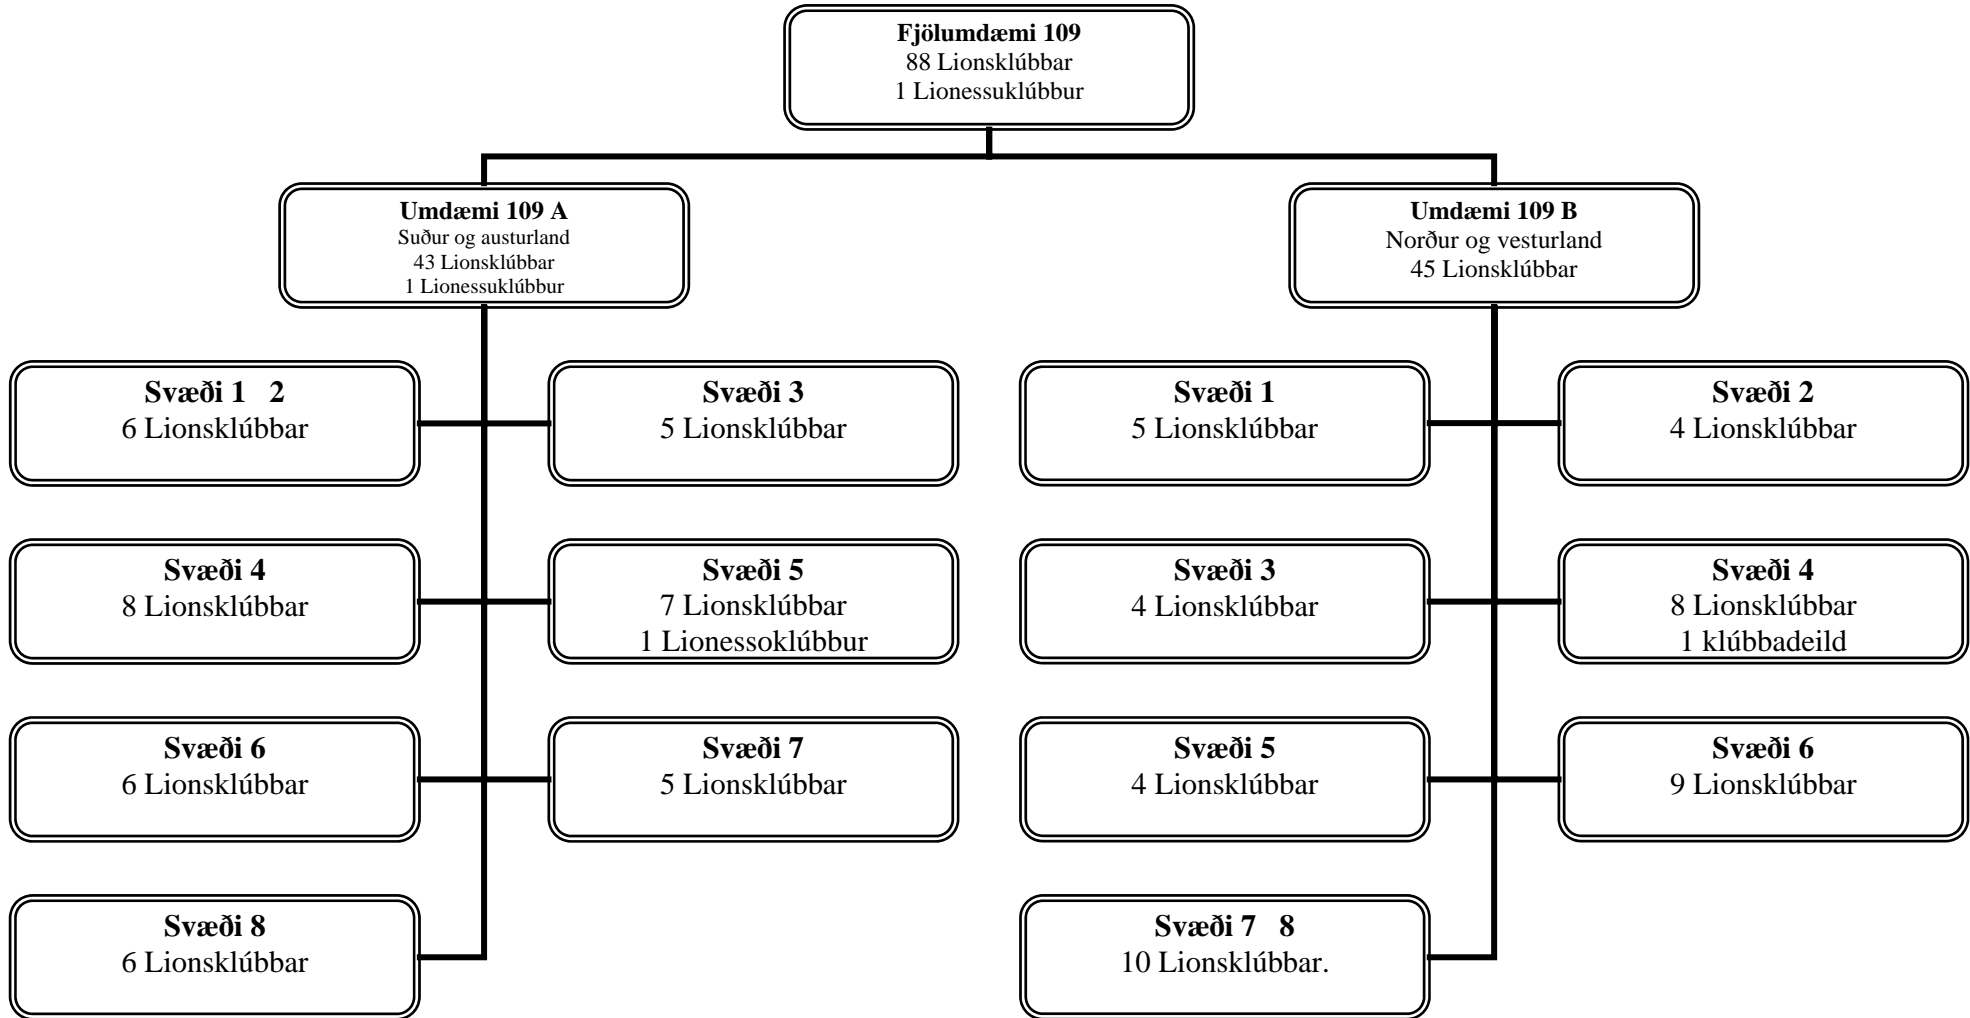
**Fjölumdæmi 109**
88 Lionsklúbbar
1 Lionessuklúbbur

**Umdæmi 109 A**
Suður og austurland
43 Lionsklúbbar
1 Lionessuklúbbur

**Umdæmi 109 B**
Norður og vesturland
45 Lionsklúbbar

**Svæði 1 2**
6 Lionsklúbbar

**Svæði 3**
5 Lionsklúbbar

**Svæði 4**
8 Lionsklúbbar

**Svæði 5**
7 Lionsklúbbar
1 Lionessoklúbbur

**Svæði 6**
6 Lionsklúbbar

**Svæði 7**
5 Lionsklúbbar

**Svæði 8**
6 Lionsklúbbar

**Svæði 1**
5 Lionsklúbbar

**Svæði 2**
4 Lionsklúbbar

**Svæði 3**
4 Lionsklúbbar

**Svæði 4**
8 Lionsklúbbar
1 klúbbadeild

**Svæði 5**
4 Lionsklúbbar

**Svæði 6**
9 Lionsklúbbar

**Svæði 7 8**
10 Lionsklúbbar.